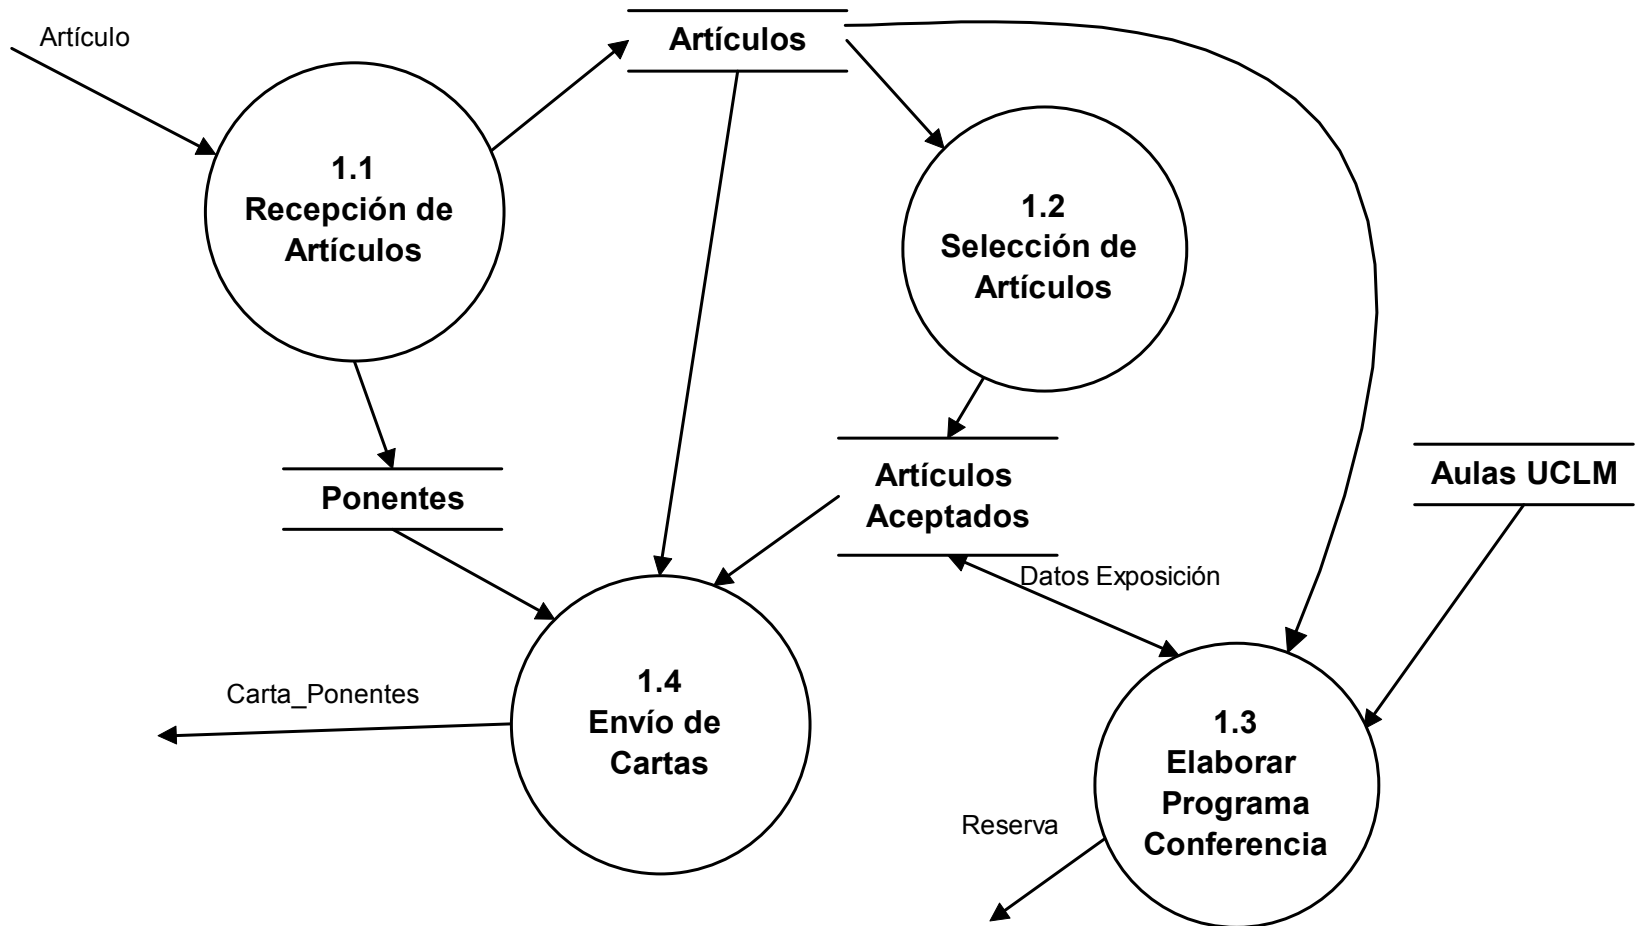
Artículo

Artículos

1.1
Recepción de
Artículos

1.2
Selección de
Artículos

Ponentes

Artículos
Aceptados

Aulas UCLM

Datos Exposición

Carta_Ponentes

1.4
Envío de
Cartas

1.3
Elaborar
Programa
Conferencia

Reserva